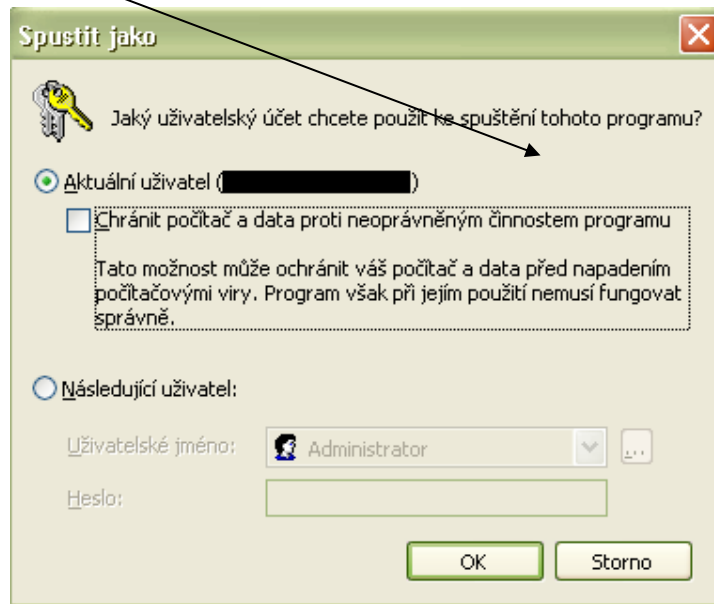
Spustit jako

Jaký uživatelský účet chcete použít ke spuštění tohoto programu?

Aktuální uživatel ( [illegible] )

Chránit počítač a data proti neoprávněným činnostem programu

Tato možnost může ochránit váš počítač a data před napadením počítačovými viry. Program však při jejím použití nemusí fungovat správně.

Následující uživatel:

Uživatelské jméno: Administrator ...

Heslo:

OK Storno